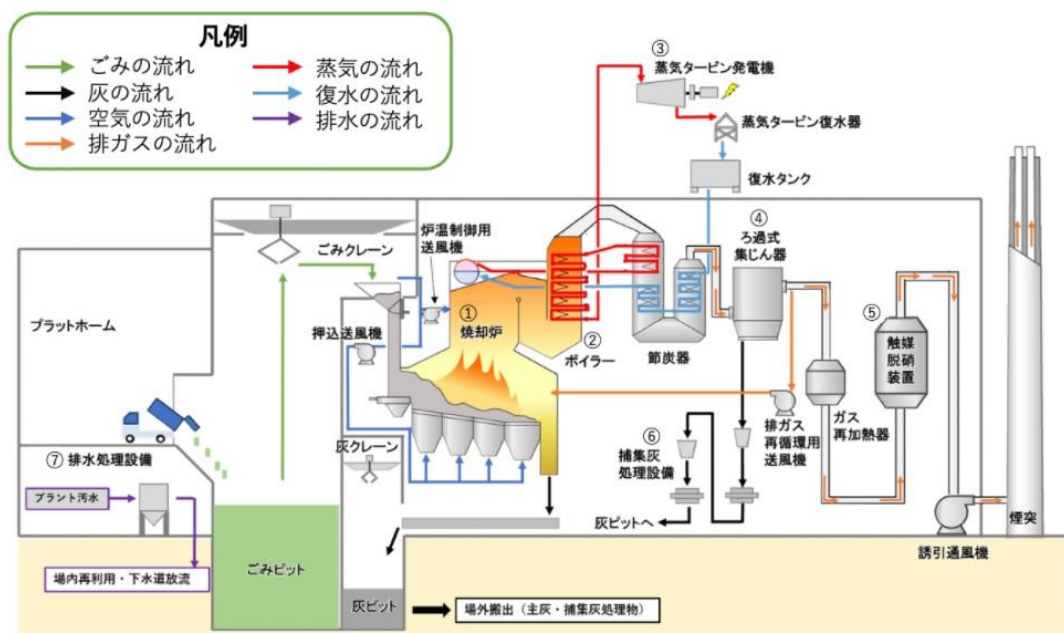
凡例

ごみの流れ
灰の流れ
空気の流れ
排ガスの流れ
蒸気の流れ
復水の流れ
排水の流れ

③
蒸気タービン発電機
蒸気タービン復水器
復水タンク

ごみクレーン
炉温制御用送風機
④
ろ過式集じん器
プラットホーム
押込送風機
①
焼却炉
②
ボイラー
節炭器
⑤
触媒脱硝装置
排ガス再循環用送風機
ガス再加熱器
灰クレーン
⑥
捕集灰処理設備
⑦ 排水処理設備
プラント汚水
灰ピットへ
煙突
誘引通風機
場内再利用・下水道放流
ごみピット
灰ピット
場外搬出（主灰・捕集灰処理物）